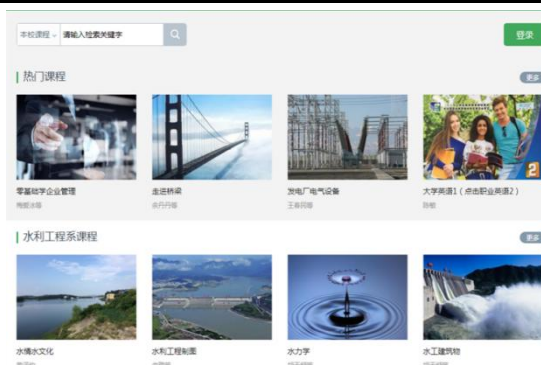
本校课程 请输入检索关键字

登录

热门课程

更多

零基础学企业管理

梅丽淳等

走进桥梁

余丹丹等

发电厂电气设备

王春丽等

大学英语1（点击职业英语2）

陈敏

水利工程系课程

更多

水情水文化

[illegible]

水利工程制图

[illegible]

水力学

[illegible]

水工建筑物

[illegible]